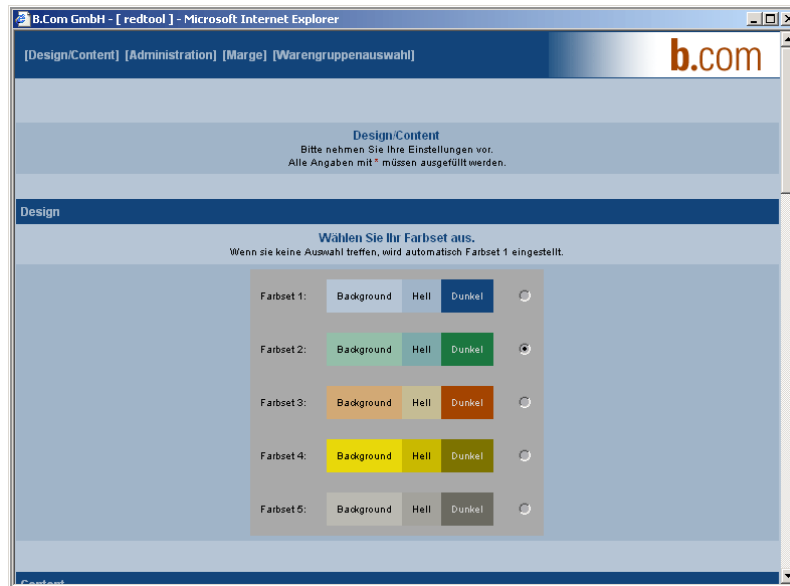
B.Com GmbH - [ redtool ] - Microsoft Internet Explorer

[Design/Content] [Administration] [Marge] [Warengruppenauswahl]

b.com

Design/Content
Bitte nehmen Sie Ihre Einstellungen vor.
Alle Angaben mit * müssen ausgefüllt werden.

Design

Wählen Sie Ihr Farbset aus.
Wenn sie keine Auswahl treffen, wird automatisch Farbset 1 eingestellt.

| | | | | |
|---|---|---|---|---|
| Farbset 1: | Background | Hell | Dunkel | ○ |
| Farbset 2: | Background | Hell | Dunkel | ● |
| Farbset 3: | Background | Hell | Dunkel | ○ |
| Farbset 4: | Background | Hell | Dunkel | ○ |
| Farbset 5: | Background | Hell | Dunkel | ○ |

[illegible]